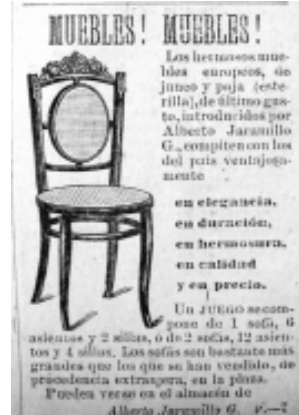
MUEBLES! MUEBLES!

Los hermosos muebles europeos, de junco y paja (esterilla), de último gusto, introducidos por Alberto Jaramillo G., compiten con los del país ventajosamente

en elegancia,
en duración,
en hermosura,
en calidad
y en precio.

Un JUEGO se compone de 1 sofá, 6 asientos y 2 sillas, ó de 2 sofás, 12 asientos y 4 sillas. Los sofás son bastante más grandes que los que se han vendido, de procedencia extranjera, en la plaza.

Pueden verse en el almacén de

Alberto Jaramillo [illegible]